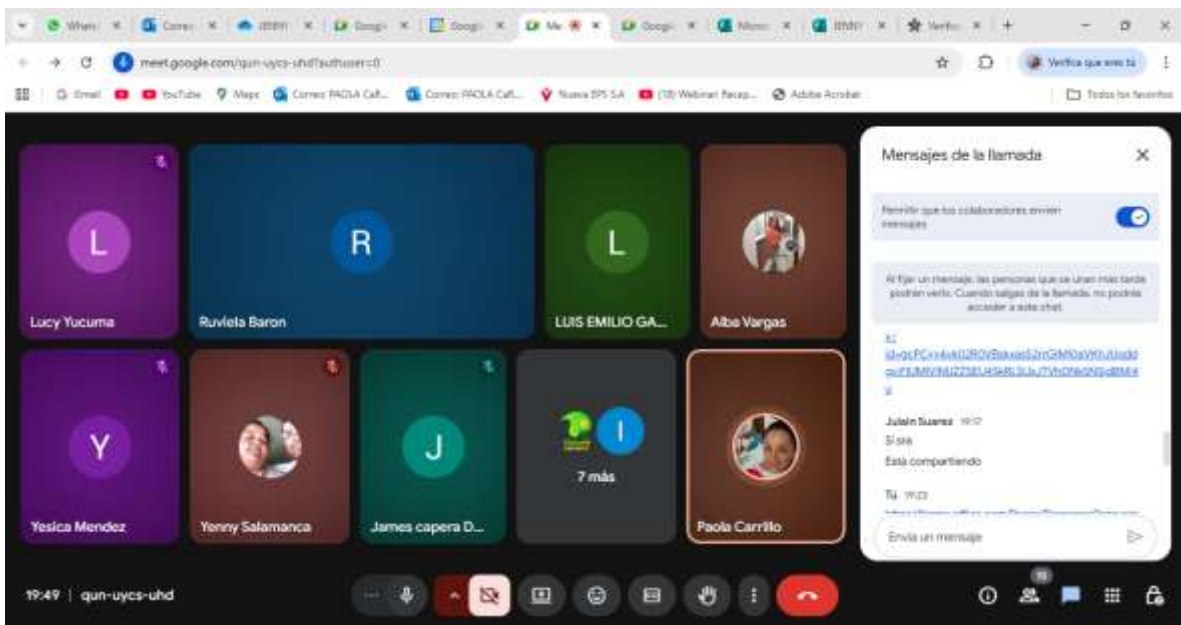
meet.google.com/qun-uycs-uhd?authuser=0

Verifica que eres tú

Gmail YouTube Maps Correo: PAOLA Carl... Correo: PAOLA Carl... Nueva EPS SA (18) Webinar Recep... Adobe Acrobat

Todos los favoritos

L
Lucy Yucuma

R
Ruviela Baron

L
LUIS EMILIO GA...

Alba Vargas

Y
Yesica Mendez

Yenny Salamanca

J
James capera D...

I
7 más

Paola Carrillo

Mensajes de la llamada

Permitir que los colaboradores envíen mensajes

Al fijar un mensaje, las personas que se unan más tarde podrán verlo. Cuando salgas de la llamada, no podrás acceder a este chat.

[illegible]

Julain Suarez 19:17
Si sra
Esta compartiendo

Tú 19:23
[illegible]

Envía un mensaje

19:49 | qun-uycs-uhd